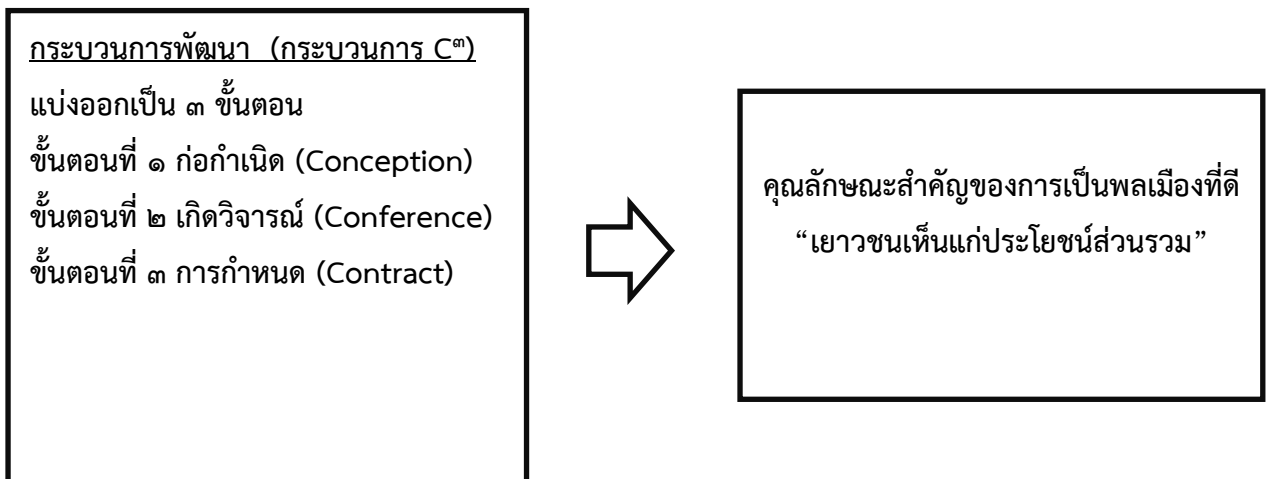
กระบวนการพัฒนา (กระบวนการ C๓)
แบ่งออกเป็น ๓ ขั้นตอน
ขั้นตอนที่ ๑ ก่อกำเนิด (Conception)
ขั้นตอนที่ ๒ เกิดวิจารณ์ (Conference)
ขั้นตอนที่ ๓ การกำหนด (Contract)

คุณลักษณะสำคัญของการเป็นพลเมืองที่ดี
"เยาวชนเห็นแก่ประโยชน์ส่วนรวม"